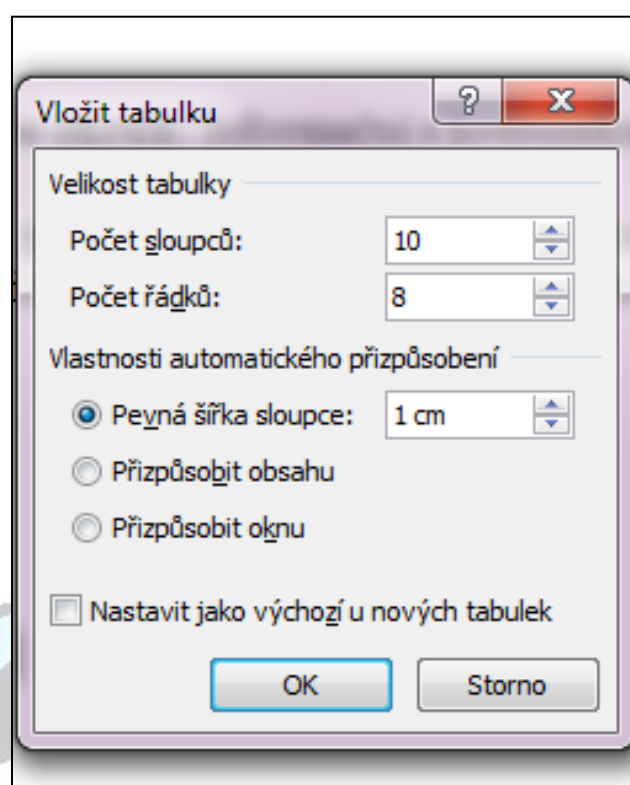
Vložit tabulku

?

X

Velikost tabulky

Počet sloupců: 10

Počet řádků: 8

Vlastnosti automatického přizpůsobení

Pevná šířka sloupce: 1 cm

Přizpůsobit obsahu

Přizpůsobit oknu

Nastavit jako výchozí u nových tabulek

OK

Storno